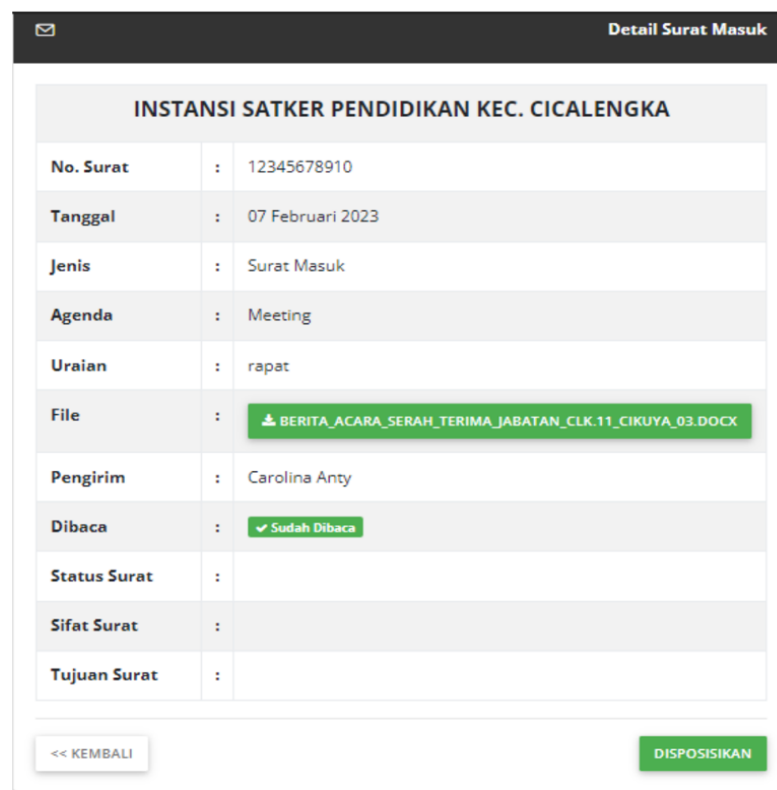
Detail Surat Masuk

INSTANSI SATKER PENDIDIKAN KEC. CICALENGKA

| | | |
|---|---|---|
| No. Surat | : | 12345678910 |
| Tanggal | : | 07 Februari 2023 |
| Jenis | : | Surat Masuk |
| Agenda | : | Meeting |
| Uraian | : | rapat |
| File | : | BERITA_ACARA_SERAH_TERIMA_JABATAN_CLK.11_CIKUYA_03.DOCX |
| Pengirim | : | Carolina Anty |
| Dibaca | : | Sudah Dibaca |
| Status Surat | : | |
| Sifat Surat | : | |
| Tujuan Surat | : | |

<< KEMBALI

DISPOSISIKAN